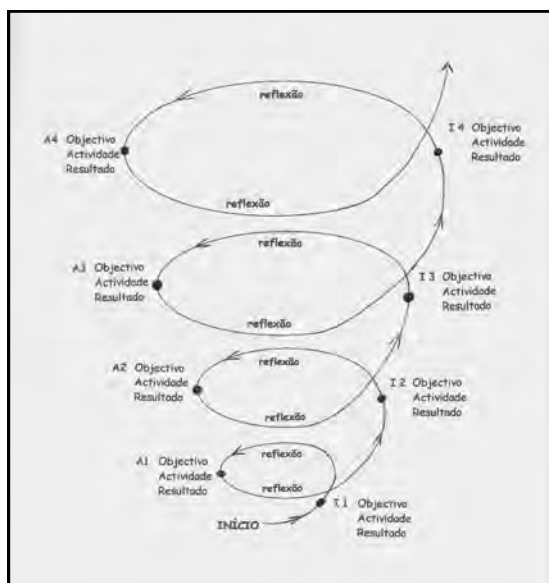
reflexão

A4 Objectivo Actividade Resultado

I 4 Objectivo Actividade Resultado

reflexão

reflexão

A3 Objectivo Actividade Resultado

I 3 Objectivo Actividade Resultado

reflexão

A2 Objectivo Actividade Resultado

reflexão

I 2 Objectivo Actividade Resultado

reflexão

A1 Objectivo Actividade Resultado

reflexão

reflexão

INÍCIO

I 1 Objectivo Actividade Resultado